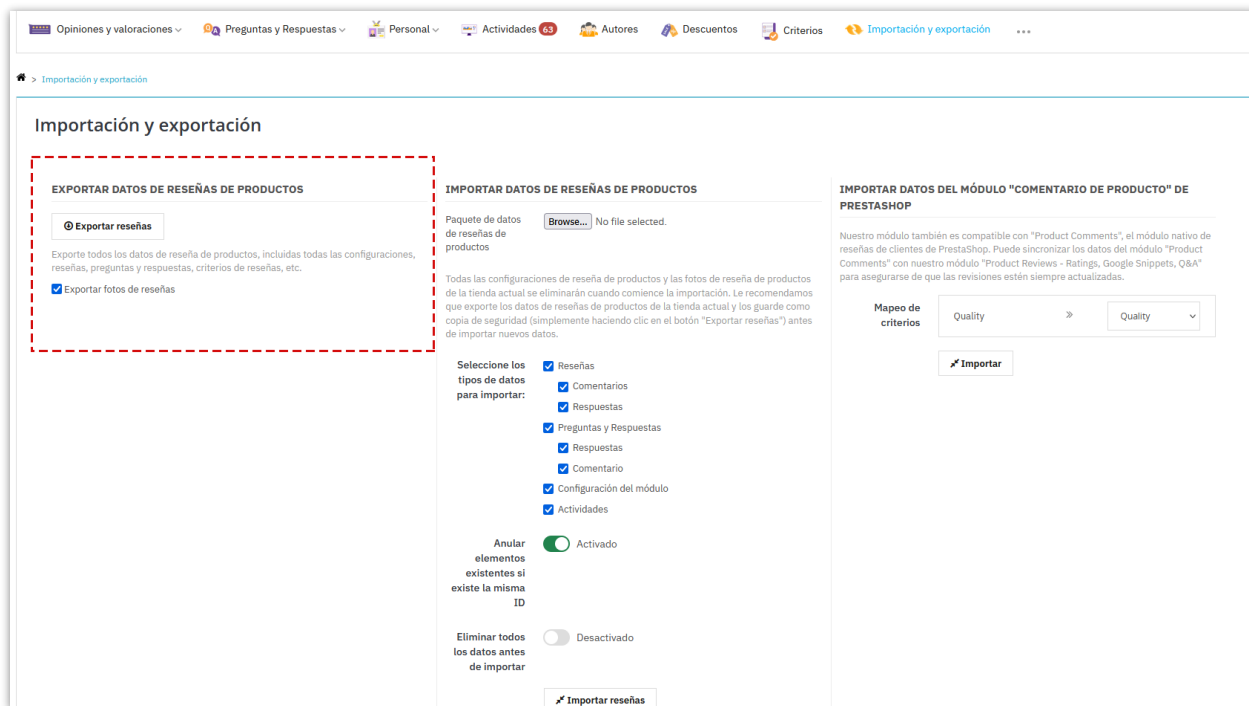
Opiniones y valoraciones Preguntas y Respuestas Personal Actividades 63 Autores Descuentos Criterios Importación y exportación ...

> Importación y exportación

Importación y exportación

EXPORTAR DATOS DE RESEÑAS DE PRODUCTOS

Exportar reseñas

Exporte todos los datos de reseña de productos, incluidas todas las configuraciones, reseñas, preguntas y respuestas, criterios de reseñas, etc.

Exportar fotos de reseñas

IMPORTAR DATOS DE RESEÑAS DE PRODUCTOS

Paquete de datos de reseñas de productos Browse... No file selected.

Todas las configuraciones de reseña de productos y las fotos de reseña de productos de la tienda actual se eliminarán cuando comience la importación. Le recomendamos que exporte los datos de reseñas de productos de la tienda actual y los guarde como copia de seguridad (simplemente haciendo clic en el botón "Exportar reseñas") antes de importar nuevos datos.

Seleccione los tipos de datos para importar:
Reseñas
Comentarios
Respuestas
Preguntas y Respuestas
Respuestas
Comentario
Configuración del módulo
Actividades

Anular elementos existentes si existe la misma ID
Activado

Eliminar todos los datos antes de importar
Desactivado

Importar reseñas

IMPORTAR DATOS DEL MÓDULO "COMENTARIO DE PRODUCTO" DE PRESTASHOP

Nuestro módulo también es compatible con "Product Comments", el módulo nativo de reseñas de clientes de PrestaShop. Puede sincronizar los datos del módulo "Product Comments" con nuestro módulo "Product Reviews - Ratings, Google Snippets, Q&A" para asegurarse de que las revisiones estén siempre actualizadas.

Mapeo de criterios
Quality » Quality

Importar